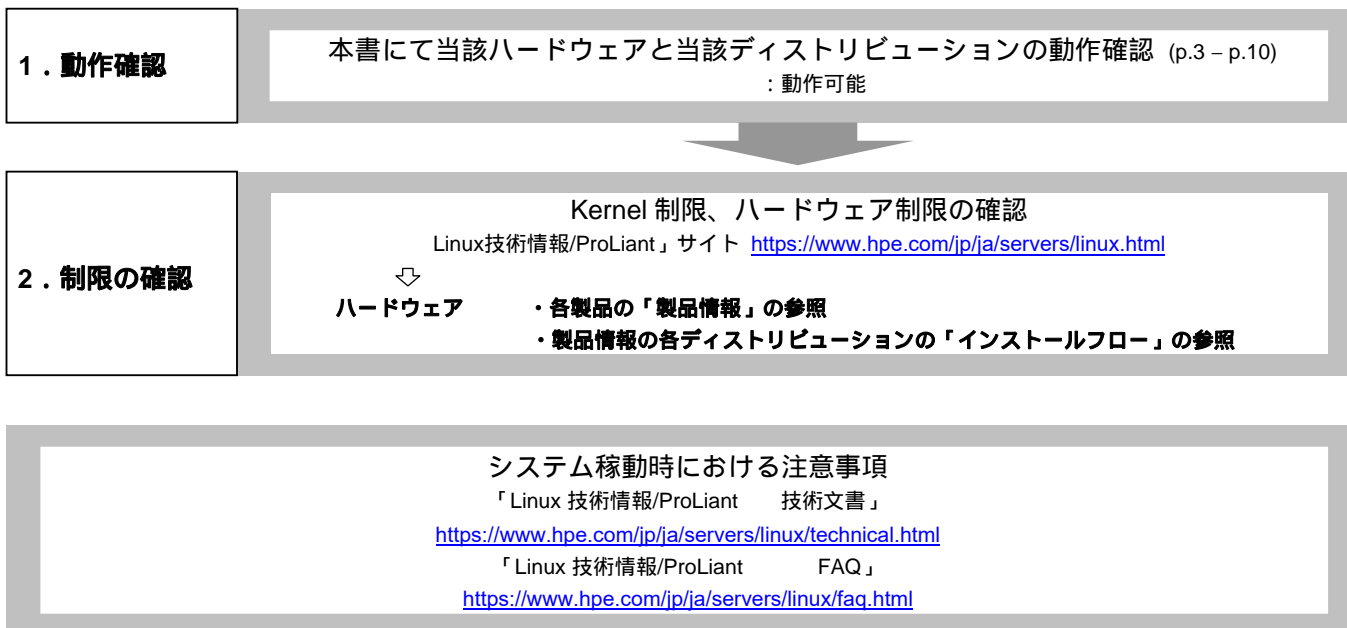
1．動作確認

本書にて当該ハードウェアと当該ディストリビューションの動作確認 (p.3 – p.10)
：動作可能

2．制限の確認

Kernel 制限、ハードウェア制限の確認
Linux技術情報/ProLiant」サイト https://www.hpe.com/jp/ja/servers/linux.html
⇩
ハードウェア　・各製品の「製品情報」の参照
・製品情報の各ディストリビューションの「インストールフロー」の参照

システム稼動時における注意事項
「Linux 技術情報/ProLiant　技術文書」
https://www.hpe.com/jp/ja/servers/linux/technical.html
「Linux 技術情報/ProLiant　FAQ」
https://www.hpe.com/jp/ja/servers/linux/faq.html